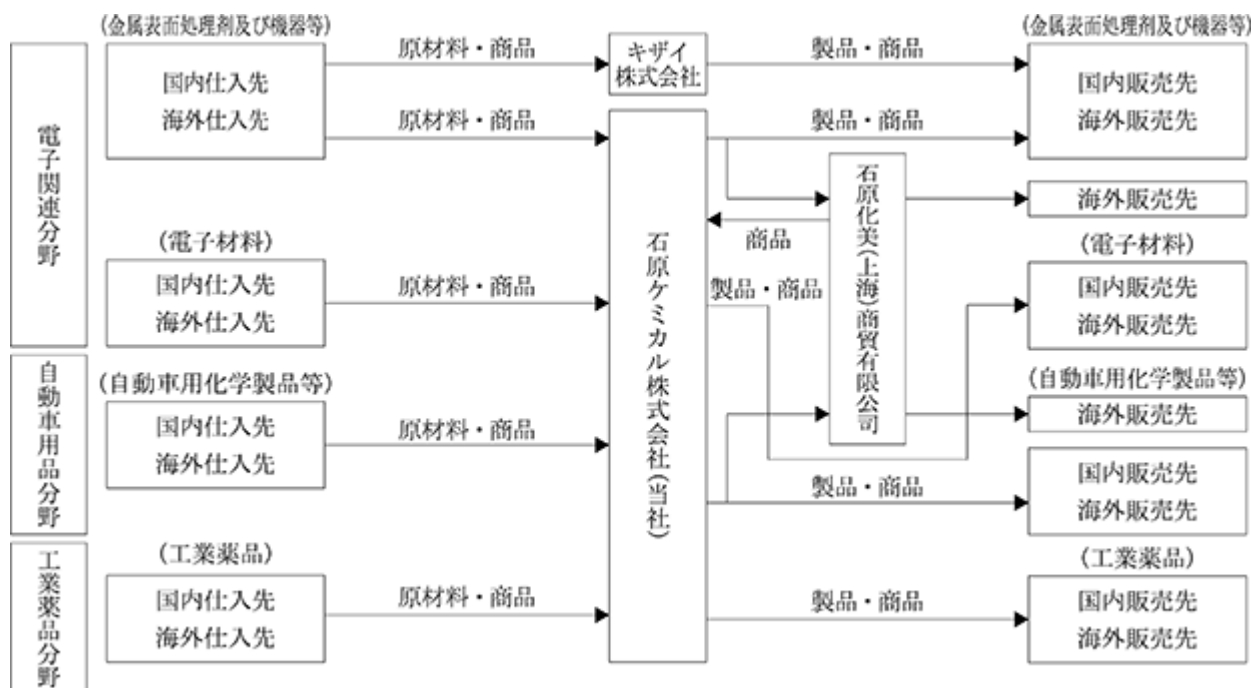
電子関連分野

(金属表面処理剤及び機器等)
国内仕入先
海外仕入先

原材料・商品

キザイ株式会社

製品・商品

(金属表面処理剤及び機器等)
国内販売先
海外販売先

原材料・商品

製品・商品

石原化美(上海)商貿有限公司

海外販売先

商品

(電子材料)
国内仕入先
海外仕入先

原材料・商品

石原ケミカル株式会社(当社)

製品・商品

(電子材料)
国内販売先
海外販売先

自動車用品分野

(自動車用化学製品等)
国内仕入先
海外仕入先

原材料・商品

(自動車用化学製品等)
海外販売先

製品・商品

国内販売先
海外販売先

工業薬品分野

(工業薬品)
国内仕入先
海外仕入先

原材料・商品

製品・商品

(工業薬品)
国内販売先
海外販売先